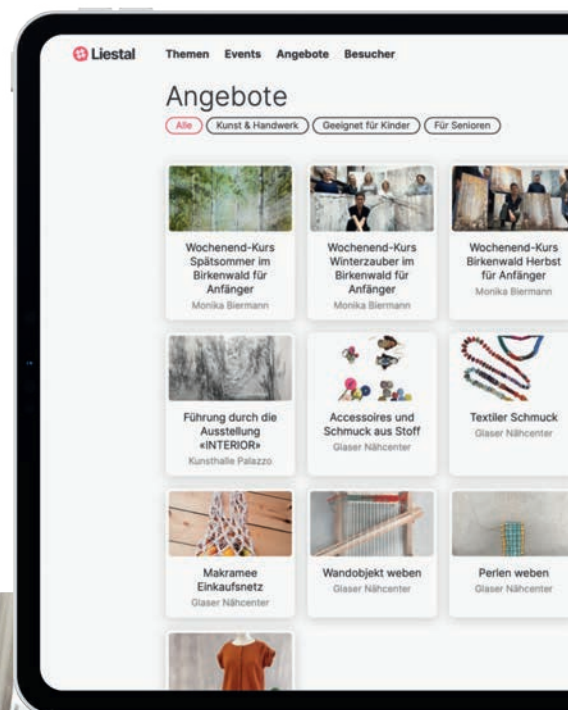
Liestal Themen Events Angebote Besucher

Angebote

Alle Kunst & Handwerk Geeignet für Kinder Für Senioren

Wochenend-Kurs Spätsommer im Birkenwald für Anfänger
Monika Biermann

Wochenend-Kurs Winterzauber im Birkenwald für Anfänger
Monika Biermann

Wochenend-Kurs Birkenwald Herbst für Anfänger
Monika Biermann

Führung durch die Ausstellung «INTERIOR»
Kunsthalle Palazzo

Accessoires und Schmuck aus Stoff
Glaser Nähcenter

Textiler Schmuck
Glaser Nähcenter

Makramee Einkaufsnetz
Glaser Nähcenter

Wandobjekt weben
Glaser Nähcenter

Perlen weben
Glaser Nähcenter